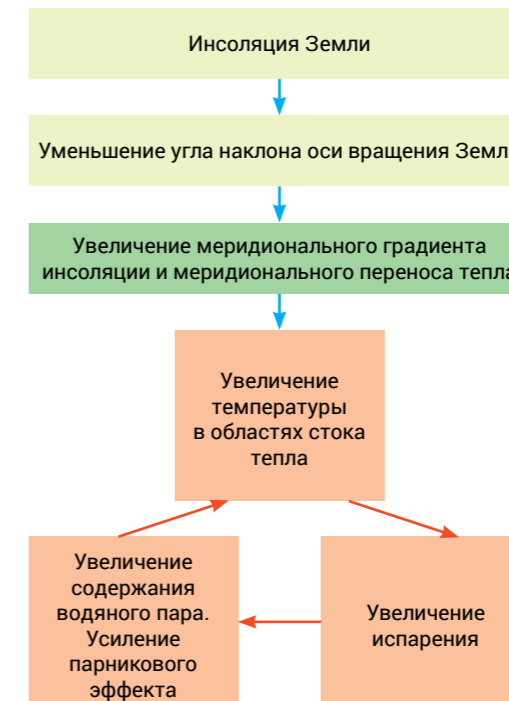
Инсоляция Земли

Уменьшение угла наклона оси вращения Земл

Увеличение меридионального градиента инсоляции и меридионального переноса тепла

Увеличение температуры в областях стока тепла

Увеличение испарения

Увеличение содержания водяного пара. Усиление парникового эффекта